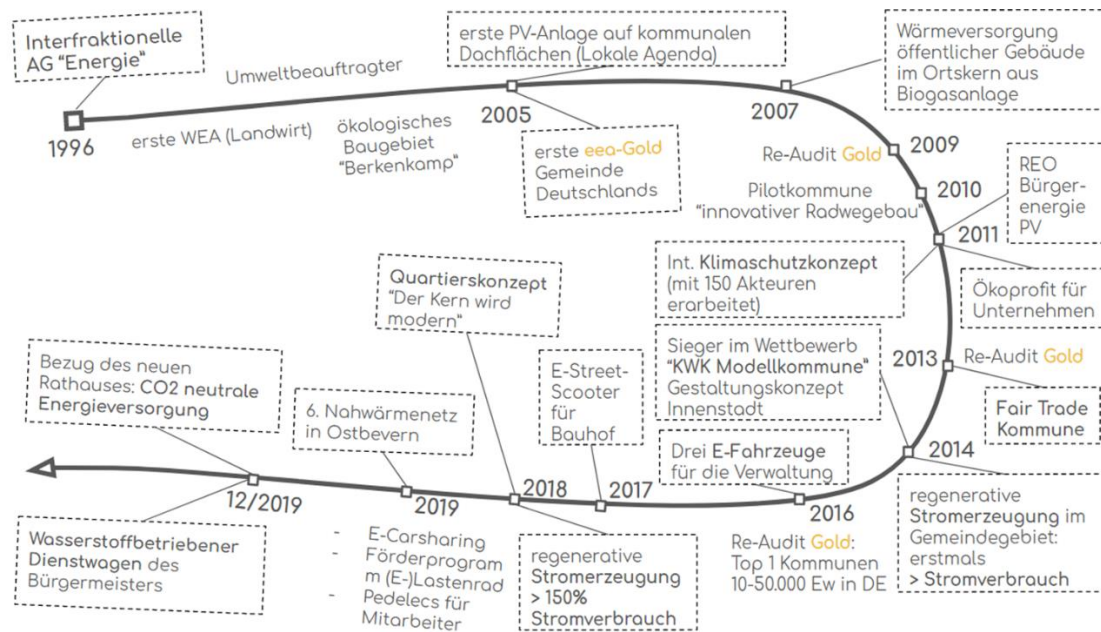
Interfraktionelle AG "Energie"

Umweltbeauftragter

1996

erste WEA (Landwirt)

ökologisches Baugebiet "Berkenkamp"

erste PV-Anlage auf kommunalen Dachflächen (Lokale Agenda)

2005

erste eea-Gold Gemeinde Deutschlands

Wärmeversorgung öffentlicher Gebäude im Ortskern aus Biogasanlage

2007

Re-Audit Gold

2009

Pilotkommune "innovativer Radwegebau"

2010

REO Bürgerenergie PV

2011

Int. Klimaschutzkonzept (mit 150 Akteuren erarbeitet)

Ökoprofit für Unternehmen

Quartierskonzept "Der Kern wird modern"

Sieger im Wettbewerb "KWK Modellkommune" Gestaltungskonzept Innenstadt

2013

Re-Audit Gold

Fair Trade Kommune

2014

Bezug des neuen Rathauses: CO2 neutrale Energieversorgung

6. Nahwärmenetz in Ostbevern

E-Street-Scooter für Bauhof

Drei E-Fahrzeuge für die Verwaltung

12/2019

2019

2018

2017

2016

Wasserstoffbetriebener Dienstwagen des Bürgermeisters

- E-Carsharing
- Förderprogramm (E-)Lastenrad
- Pedelecs für Mitarbeiter

regenerative Stromerzeugung > 150% Stromverbrauch

Re-Audit Gold: Top 1 Kommunen 10-50.000 Ew in DE

regenerative Stromerzeugung im Gemeindegebiet: erstmals > Stromverbrauch